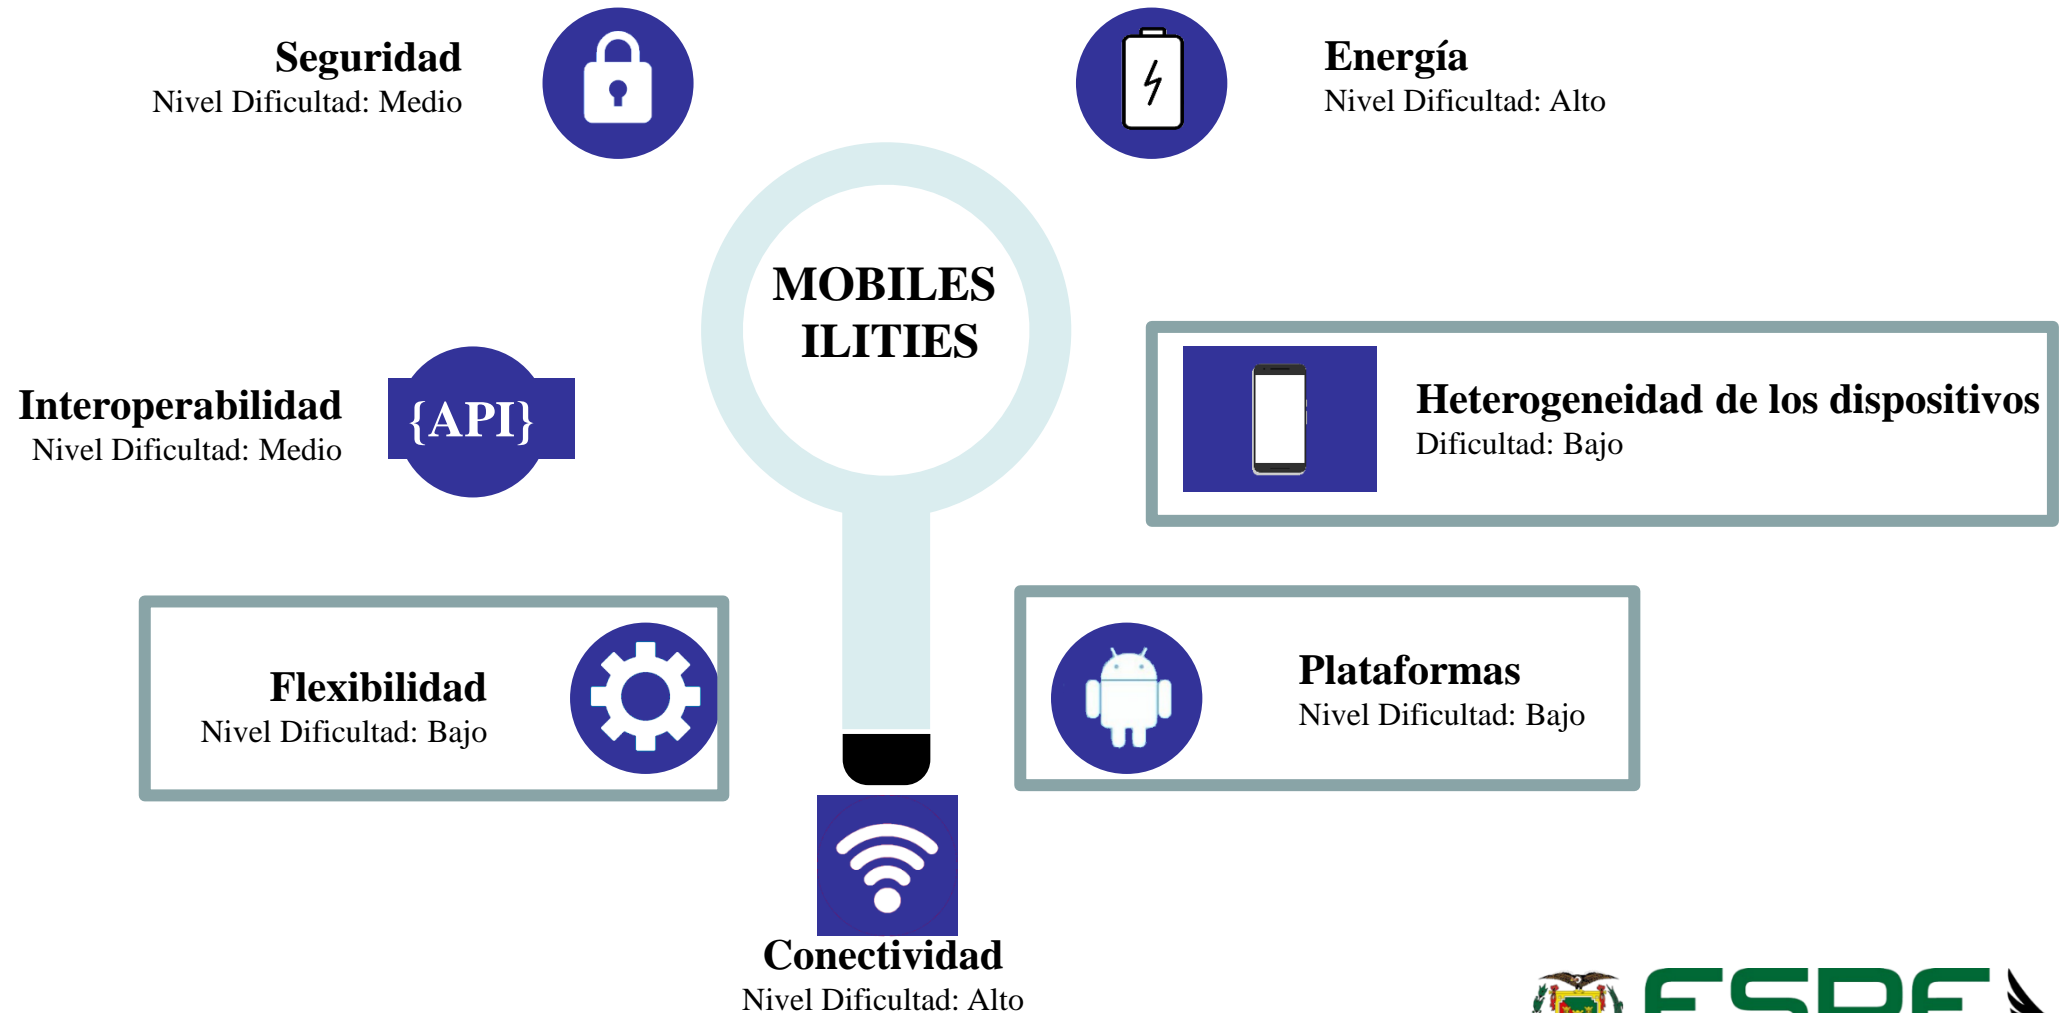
Seguridad
Nivel Dificultad: Medio

Energía
Nivel Dificultad: Alto

MOBILES ILITIES

Interoperabilidad
Nivel Dificultad: Medio

{API}

Heterogeneidad de los dispositivos
Dificultad: Bajo

Flexibilidad
Nivel Dificultad: Bajo

Plataformas
Nivel Dificultad: Bajo

Conectividad
Nivel Dificultad: Alto

ESPE